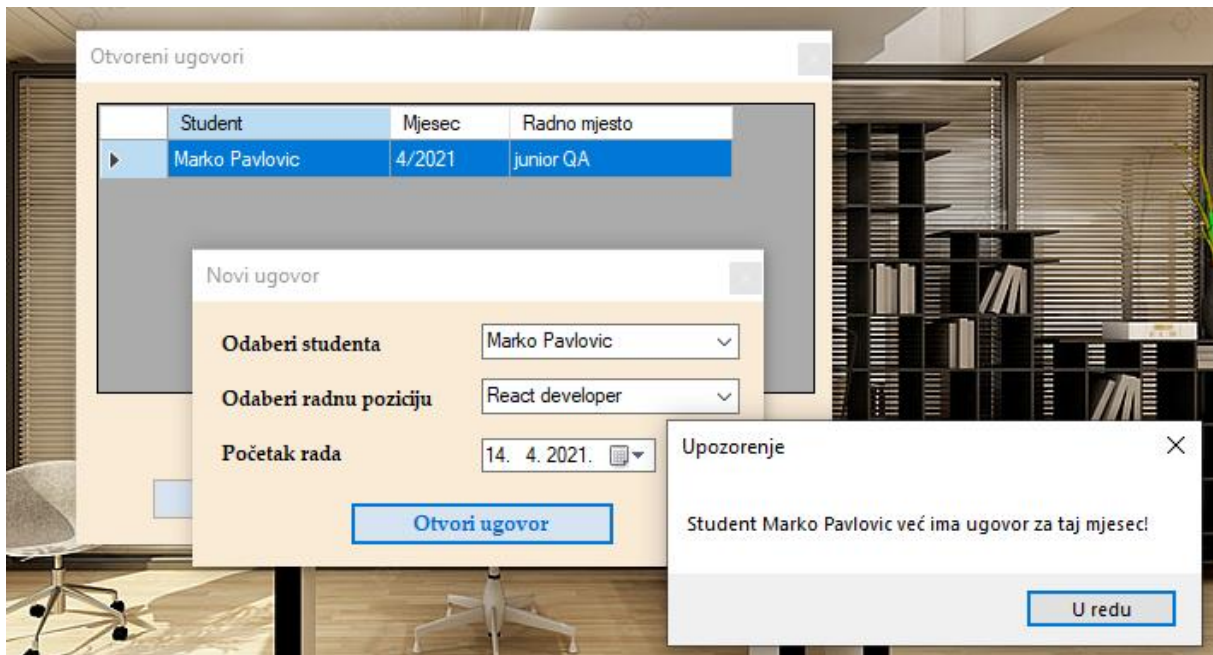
Otvoreni ugovori

| | Student | Mjesec | Radno mjesto |
|---|---|---|---|
| ▶ | Marko Pavlovic | 4/2021 | junior QA |

Novi ugovor

Odaberi studenta
Marko Pavlovic

Odaberi radnu poziciju
React developer

Početak rada
14. 4. 2021.

Otvori ugovor

Upozorenje

Student Marko Pavlovic već ima ugovor za taj mjesec!

U redu